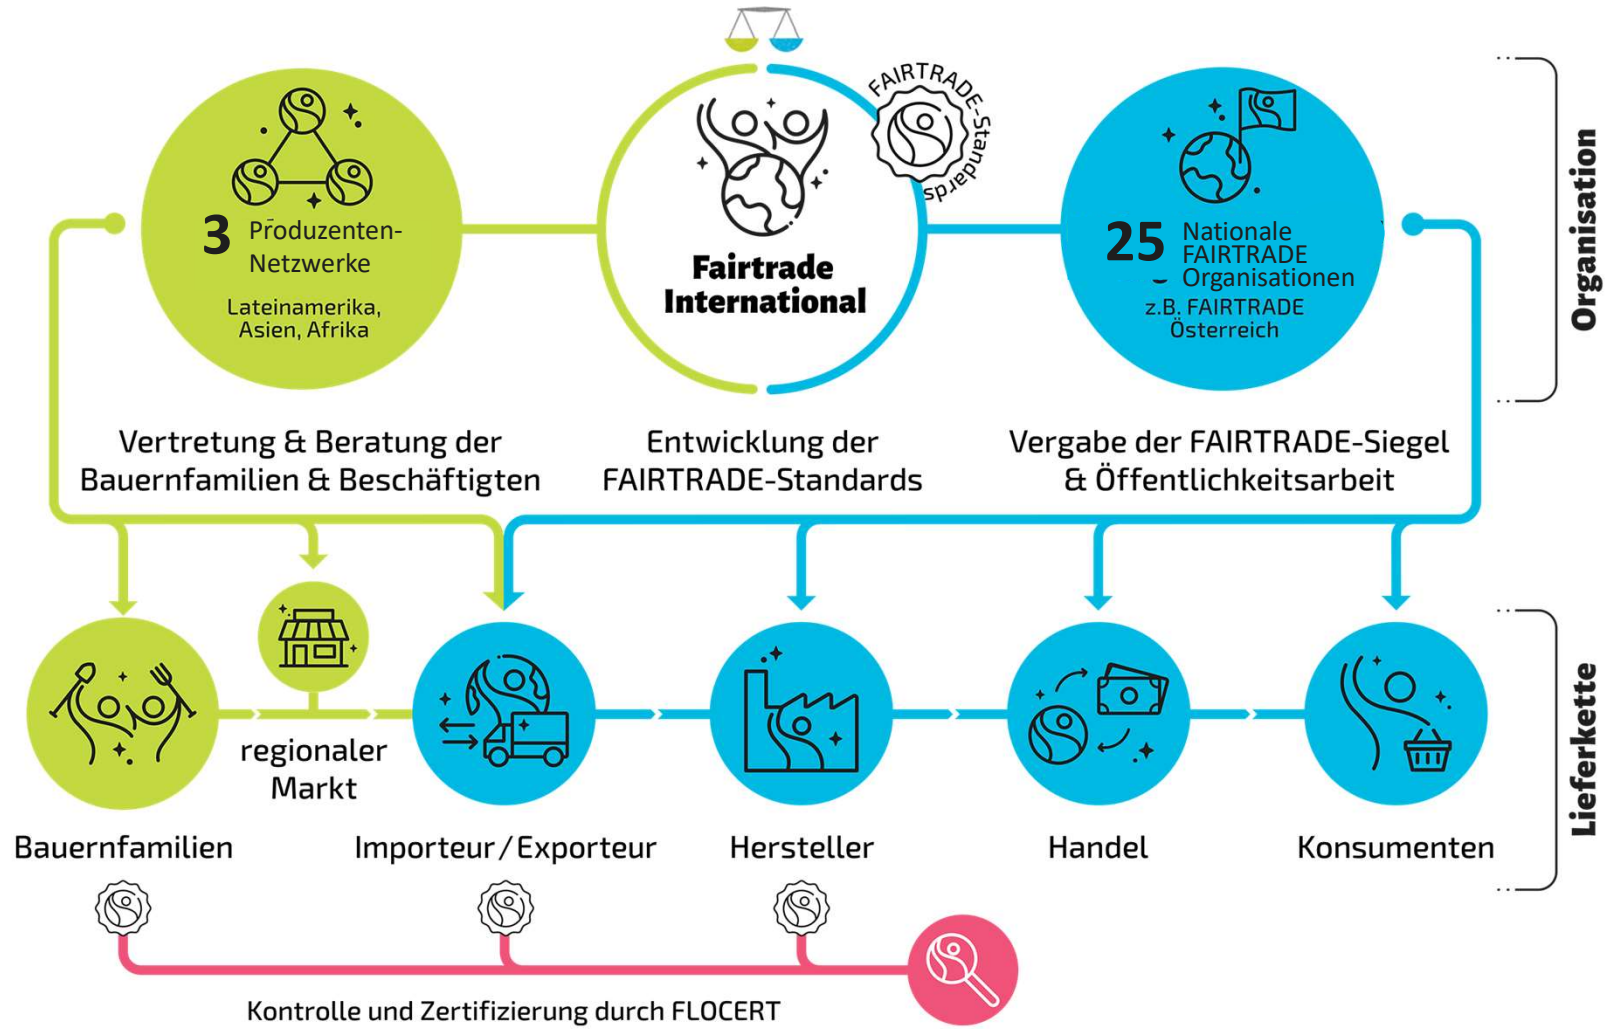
3 Produzenten-Netzwerke

Lateinamerika, Asien, Afrika

Fairtrade International

FAIRTRADE-Standards

25 Nationale FAIRTRADE Organisationen

z.B. FAIRTRADE Österreich

Organisation

Vertretung & Beratung der Bauernfamilien & Beschäftigten

Entwicklung der FAIRTRADE-Standards

Vergabe der FAIRTRADE-Siegel & Öffentlichkeitsarbeit

regionaler Markt

Bauernfamilien

Importeur / Exporteur

Hersteller

Handel

Konsumenten

Lieferkette

Kontrolle und Zertifizierung durch FLOCERT